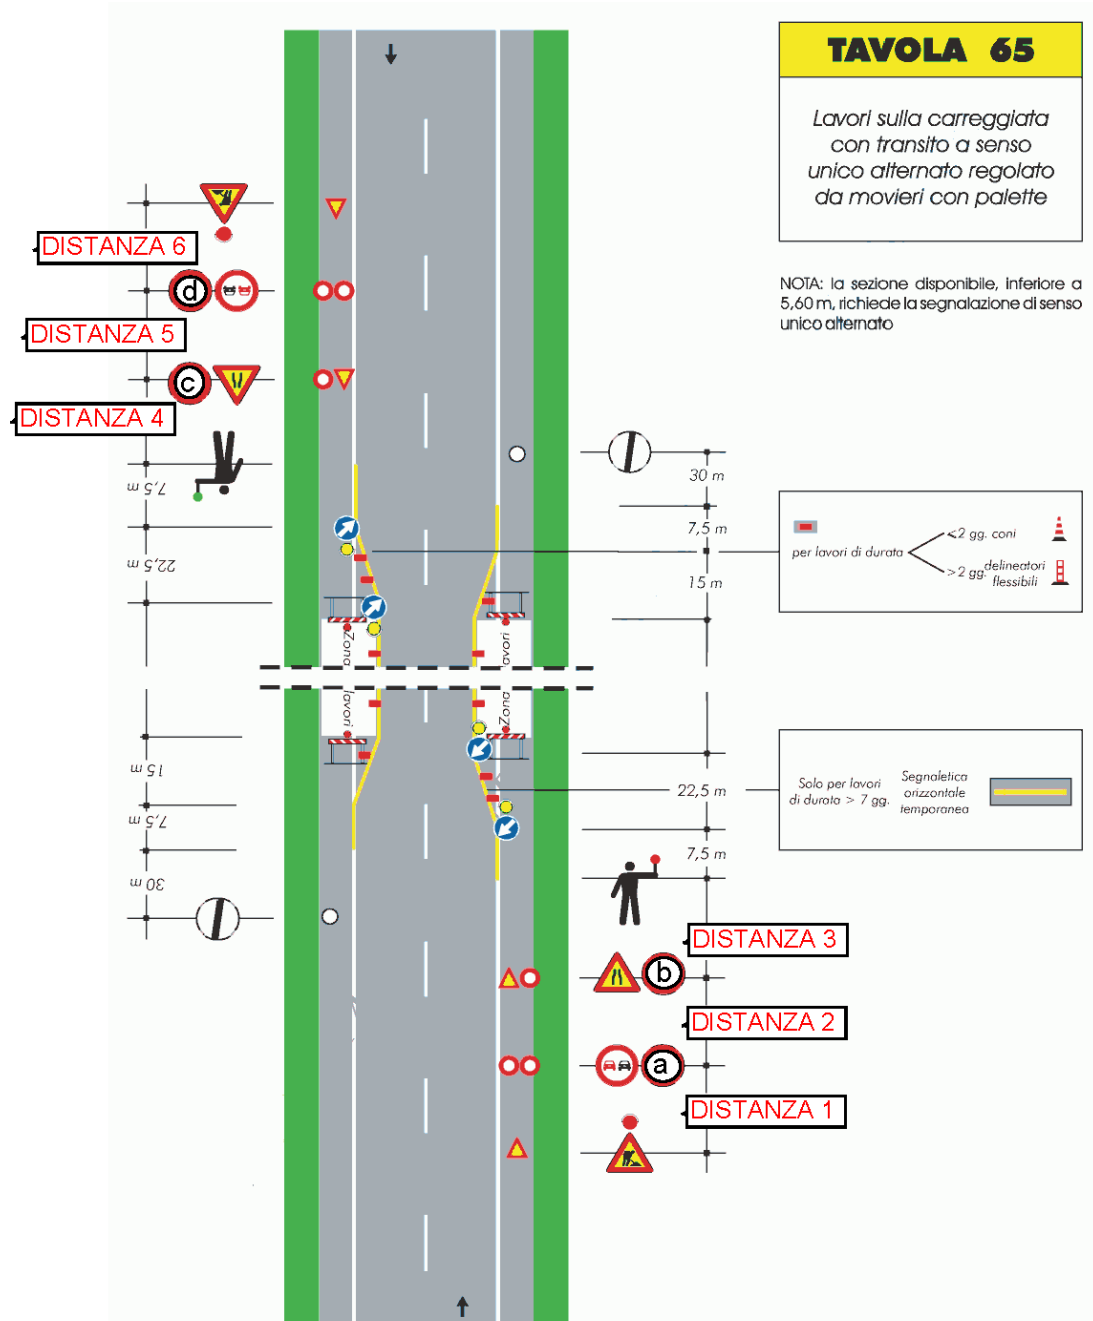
TAVOLA 65

Lavori sulla carreggiata con transito a senso unico alternato regolato da movieri con palette

NOTA: la sezione disponibile, inferiore a 5,60 m, richiede la segnalazione di senso unico alternato

DISTANZA 6

d

DISTANZA 5

c

DISTANZA 4

7,5 m

22,5 m

15 m

7,5 m

30 m

30 m

7,5 m

15 m

per lavori di durata <2 gg. coni >2 gg. delineatori flessibili

Zona lavori

lavori Zona

22,5 m

Solo per lavori di durata > 7 gg. Segnaletica orizzontale temporanea

7,5 m

DISTANZA 3

b

DISTANZA 2

a

DISTANZA 1